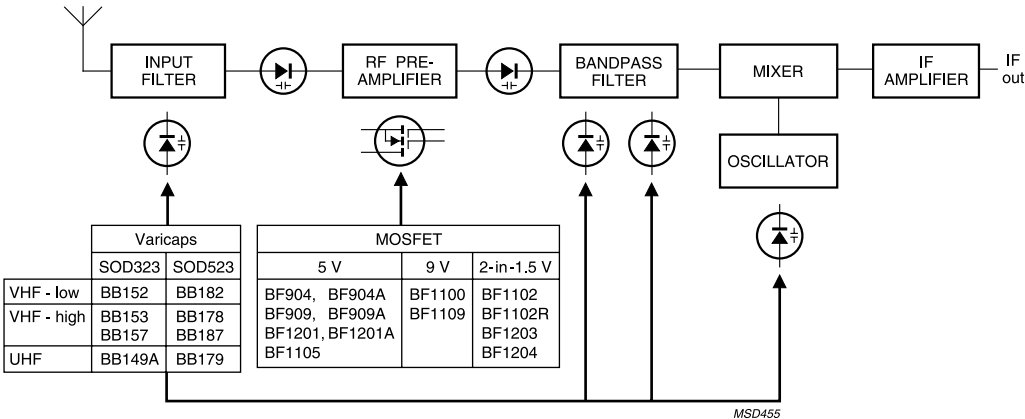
INPUT FILTER

RF PRE-AMPLIFIER

BANDPASS FILTER

MIXER

IF AMPLIFIER

IF out

OSCILLATOR

| | Varicaps | |
|---|---|---|
| | SOD323 | SOD523 |
| VHF - low | BB152 | BB182 |
| VHF - high | BB153 BB157 | BB178 BB187 |
| UHF | BB149A | BB179 |

| MOSFET | | |
|---|---|---|
| 5 V | 9 V | 2-in-1.5 V |
| BF904, BF904A BF909, BF909A BF1201, BF1201A BF1105 | BF1100 BF1109 | BF1102 BF1102R BF1203 BF1204 |

MSD455